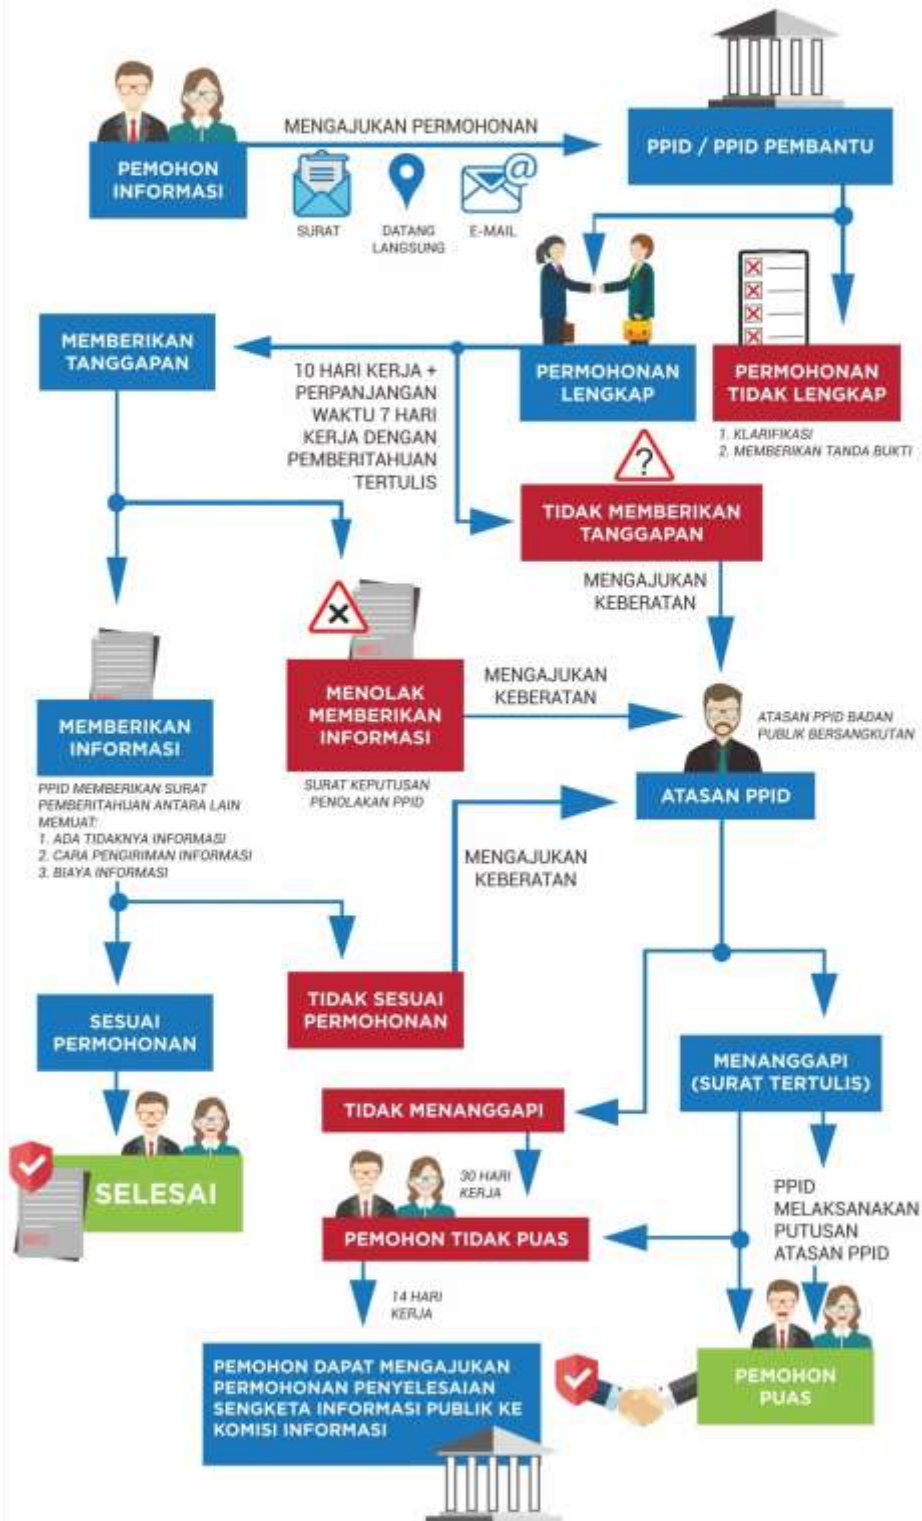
PEMOHON INFORMASI

MENGAJUKAN PERMOHONAN

SURAT

DATANG LANGSUNG

E-MAIL

PPID / PPID PEMBANTU

MEMBERIKAN TANGGAPAN

10 HARI KERJA + PERPANJANGAN WAKTU 7 HARI KERJA DENGAN PEMBERITAHUAN TERTULIS

PERMOHONAN LENGKAP

PERMOHONAN TIDAK LENGKAP

1. KLARIFIKASI
2. MEMBERIKAN TANDA BUKTI

TIDAK MEMBERIKAN TANGGAPAN

MENGAJUKAN KEBERATAN

MEMBERIKAN INFORMASI

PPID MEMBERIKAN SURAT PEMBERITAHUAN ANTARA LAIN MEMUAT:
1. ADA TIDAKNYA INFORMASI
2. CARA PENGIRIMAN INFORMASI
3. BIAYA INFORMASI

MENOLAK MEMBERIKAN INFORMASI

SURAT KEPUTUSAN PENOLAKAN PPID

MENGAJUKAN KEBERATAN

ATASAN PPID BADAN PUBLIK BERSANGKUTAN

ATASAN PPID

MENGAJUKAN KEBERATAN

SESUAI PERMOHONAN

TIDAK SESUAI PERMOHONAN

SELESAI

MENANGGAPI (SURAT TERTULIS)

TIDAK MENANGGAPI

30 HARI KERJA

PEMOHON TIDAK PUAS

PPID MELAKSANAKAN PUTUSAN ATASAN PPID

14 HARI KERJA

PEMOHON DAPAT MENGAJUKAN PERMOHONAN PENYELESAIAN SENGKETA INFORMASI PUBLIK KE KOMISI INFORMASI

PEMOHON PUAS